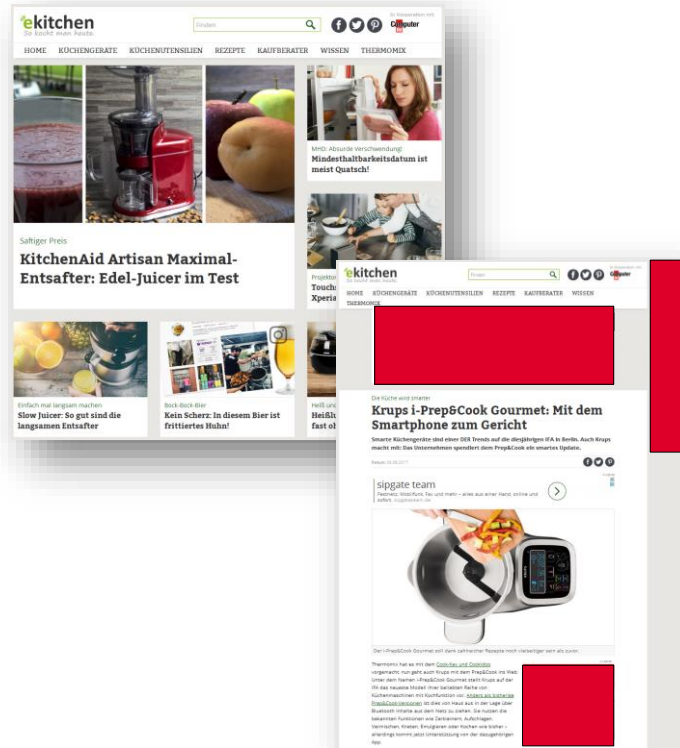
ekitchen
So kocht man heute.
Finden
In Kooperation mit
Computer Bild

HOME KÜCHENGERÄTE KÜCHENUTENSILIEN REZEPTE KAUFBERATER WISSEN THERMOMIX

Saftiger Preis
KitchenAid Artisan Maximal-Entsafter: Edel-Juicer im Test

MHD: Absurde Verschwendung:
Mindesthaltbarkeitsdatum ist meist Quatsch!

Projektor
Touch
Xperia

Einfach mal langsam machen
Slow Juicer: So gut sind die langsamen Entsafter

Bock-Bock-Bier
Kein Scherz: In diesem Bier ist frittiertes Huhn!

Heiß und
Heißlu
fast ol

ekitchen
So kocht man heute.
Finden
In Kooperation mit
Computer Bild

HOME KÜCHENGERÄTE KÜCHENUTENSILIEN REZEPTE KAUFBERATER WISSEN THERMOMIX

Die Küche wird smarter
Krups i-Prep&Cook Gourmet: Mit dem Smartphone zum Gericht

Smarte Küchengeräte sind einer DER Trends auf der diesjährigen IFA in Berlin. Auch Krups macht mit: Das Unternehmen spendiert dem Prep&Cook ein smartes Update.

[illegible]

sipgate team
Festnetz, Mobilfunk, Fax und mehr – alles aus einer Hand, online und sofort. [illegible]

Der i-Prep&Cook Gourmet soll dank zahlreicher Rezepte noch vielseitiger sein als zuvor.

Thermomix hat es mit dem Cook-Key und Cookidoo vorgemacht: nun geht auch Krups mit dem Prep&Cook ins Web. Unter dem Namen i-Prep&Cook Gourmet stellt Krups auf der IFA das neueste Modell ihrer beliebten Reihe von Küchenmaschinen mit Kochfunktion vor. Anders als bisherige Prep&Cook-Versionen ist dieser von Haus aus in der Lage über Bluetooth Inhalte aus dem Netz zu ziehen. Sie nutzen die bekannten Funktionen wie Zerkleinern, Aufschlagen, Vermischen, Kneten, Emulgieren oder Kochen wie bisher – allerdings kommt jetzt Unterstützung von der dazugehörigen App.